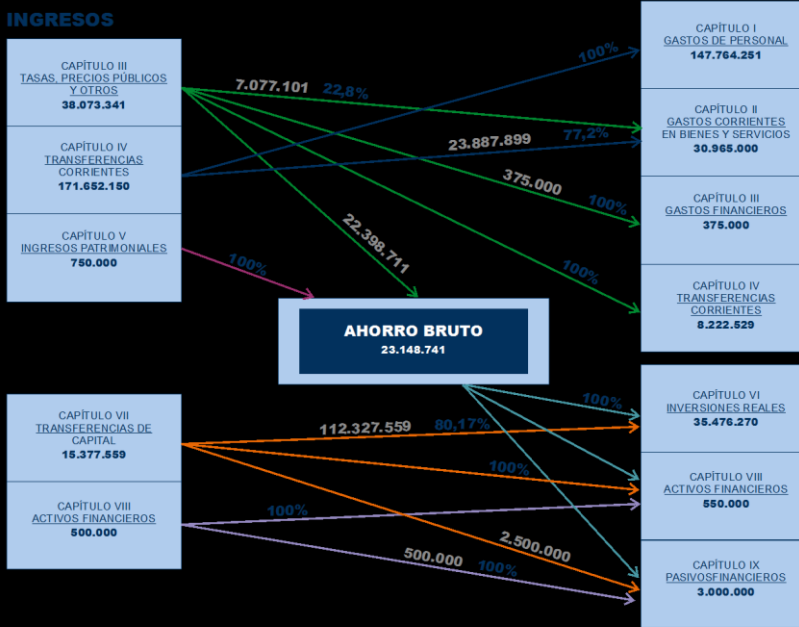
INGRESOS

CAPÍTULO III
TASAS, PRECIOS PÚBLICOS Y OTROS
38.073.341

CAPÍTULO IV
TRANSFERENCIAS CORRIENTES
171.652.150

CAPÍTULO V
INGRESOS PATRIMONIALES
750.000

CAPÍTULO VII
TRANSFERENCIAS DE CAPITAL
15.377.559

CAPÍTULO VIII
ACTIVOS FINANCIEROS
500.000

7.077.101 22,8%

100%

23.887.899 77,2%

375.000

100%

22.398.711

100%

100%

AHORRO BRUTO
23.148.741

100%

112.327.559 80,17%

100%

100%

2.500.000

500.000 100%

CAPÍTULO I
GASTOS DE PERSONAL
147.764.251

CAPÍTULO II
GASTOS CORRIENTES EN BIENES Y SERVICIOS
30.965.000

CAPÍTULO III
GASTOS FINANCIEROS
375.000

CAPÍTULO IV
TRANSFERENCIAS CORRIENTES
8.222.529

CAPÍTULO VI
INVERSIONES REALES
35.476.270

CAPÍTULO VIII
ACTIVOS FINANCIEROS
550.000

CAPÍTULO IX
PASIVOSFINANCIEROS
3.000.000